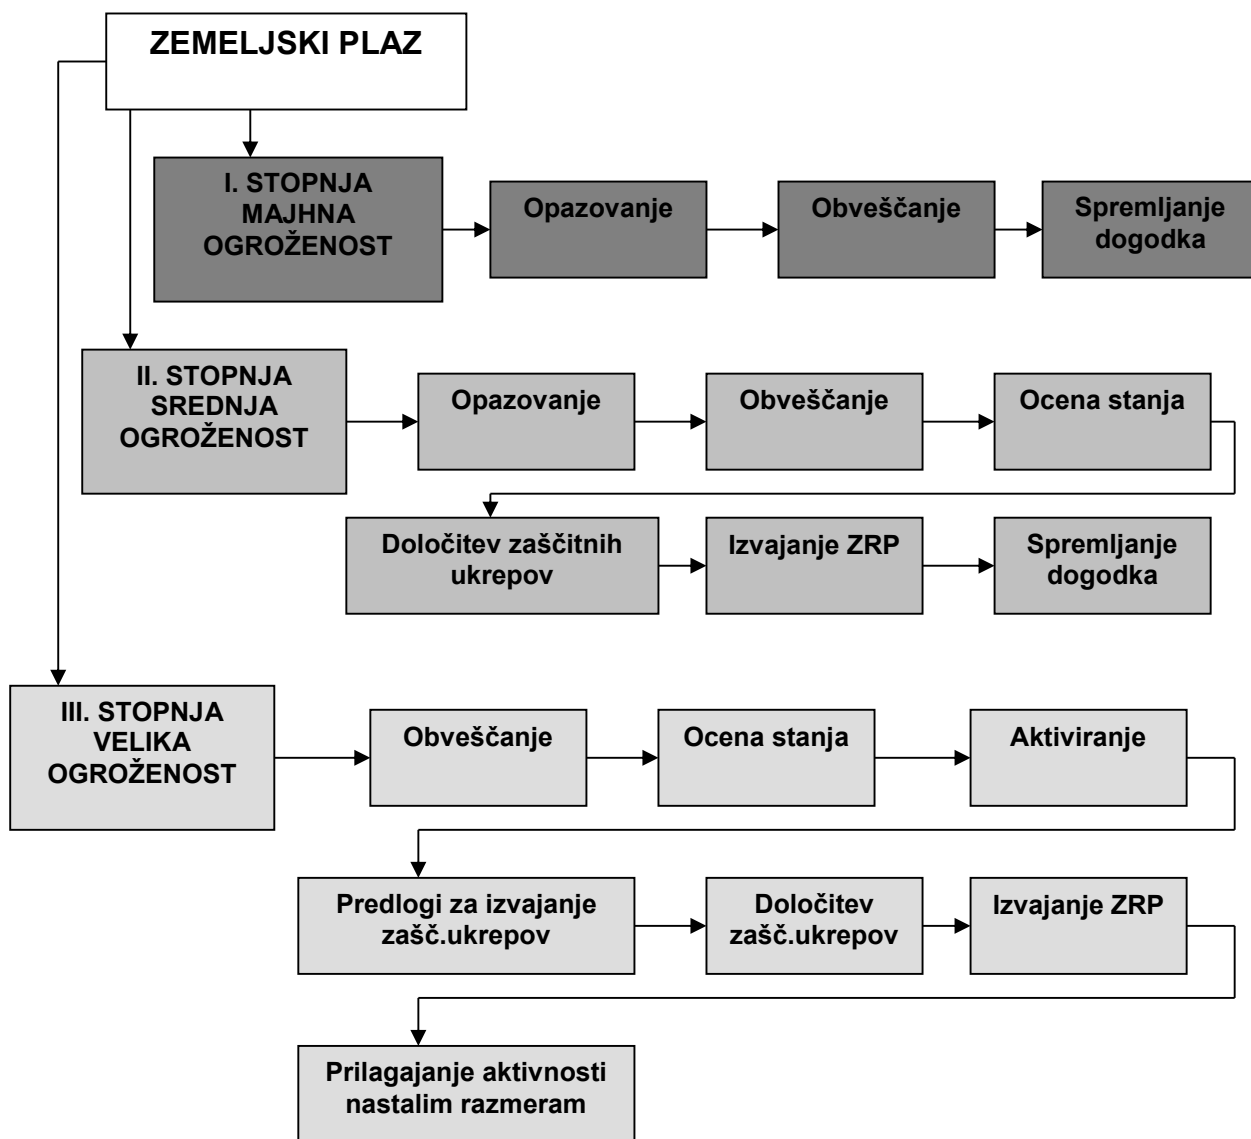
ZEMELJSKI PLAZ

I. STOPNJA MAJHNA OGROŽENOST

Opazovanje

Obveščanje

Spremljanje dogodka

II. STOPNJA SREDNJA OGROŽENOST

Opazovanje

Obveščanje

Ocena stanja

Določitev zaščitnih ukrepov

Izvajanje ZRP

Spremljanje dogodka

III. STOPNJA VELIKA OGROŽENOST

Obveščanje

Ocena stanja

Aktiviranje

Predlogi za izvajanje zašč.ukrepov

Določitev zašč.ukrepov

Izvajanje ZRP

Prilagajanje aktivnosti nastalim razmeram